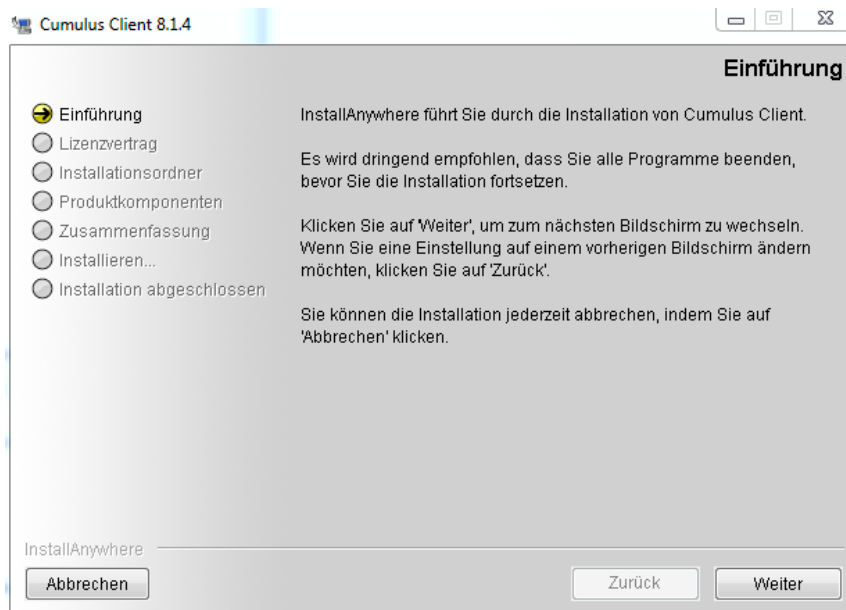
Cumulus Client 8.1.4

Einführung

Einführung
Lizenzvertrag
Installationsordner
Produktkomponenten
Zusammenfassung
Installieren...
Installation abgeschlossen

InstallAnywhere führt Sie durch die Installation von Cumulus Client.

Es wird dringend empfohlen, dass Sie alle Programme beenden, bevor Sie die Installation fortsetzen.

Klicken Sie auf 'Weiter', um zum nächsten Bildschirm zu wechseln. Wenn Sie eine Einstellung auf einem vorherigen Bildschirm ändern möchten, klicken Sie auf 'Zurück'.

Sie können die Installation jederzeit abbrechen, indem Sie auf 'Abbrechen' klicken.

InstallAnywhere

Abbrechen

Zurück

Weiter